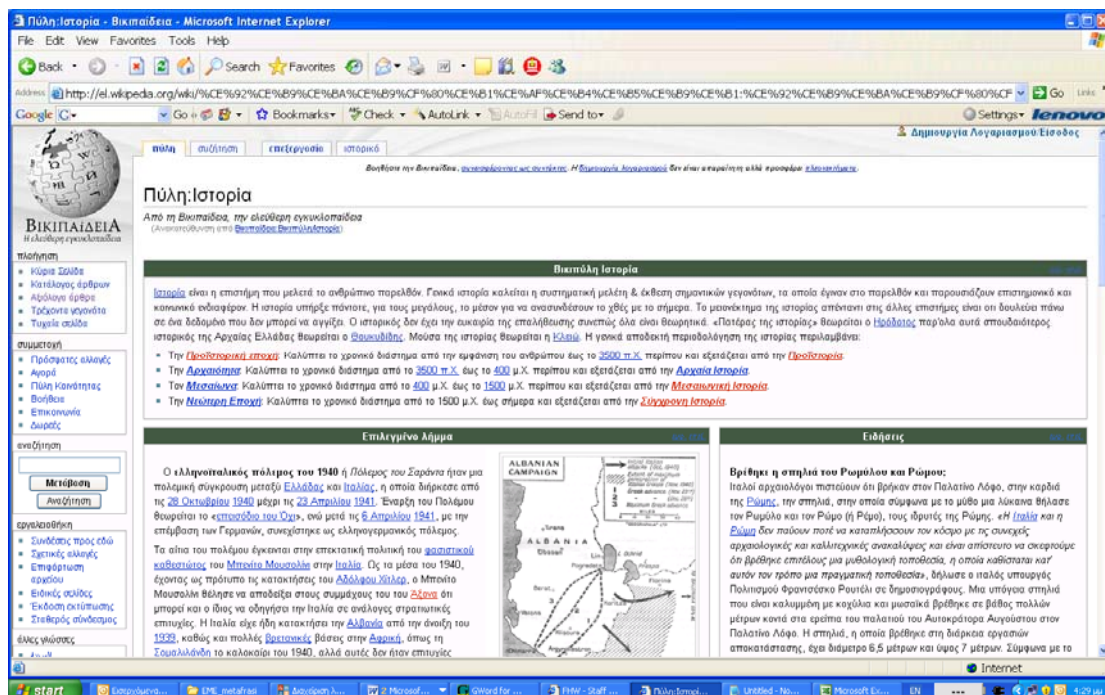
Πύλη:Ιστορία - Βικιπαίδεια - Microsoft Internet Explorer

File Edit View Favorites Tools Help

Back Search Favorites

Address http://el.wikipedia.org/wiki/%CE%92%CE%B9%CE%BA%CE%B9%CF%80%CE%B1%CE%AF%CE%B4%CE%B5%CE%B9%CE%B1:%CE%92%CE%B9%CE%BA%CE%B9%CF%80%CF Go Links

Google G- Go Bookmarks Check AutoLink AutoFill Send to Settings lenovo

Δημιουργία Λογαριασμού/Είσοδος

πύλη συζήτηση επεξεργασία ιστορικό

Βοηθήστε την Βικιπαίδεια, συνεισφέροντας ως συντάκτες. Η δημιουργία λογαριασμού δεν είναι απαραίτητη αλλά προσφέρει πλεονεκτήματα.

Πύλη:Ιστορία

Από τη Βικιπαίδεια, την ελεύθερη εγκυκλοπαίδεια
(Ανακατεύθυνση από Βικιπαίδεια:Βικιπύλη/Ιστορία)

ΒΙΚΙΠΑΙΔΕΙΑ
Η ελεύθερη εγκυκλοπαίδεια

πλοήγηση
• Κύρια Σελίδα
• Κατάλογος άρθρων
• Αξιόλογα άρθρα
• Τρέχοντα γεγονότα
• Τυχαία σελίδα

συμμετοχή
• Πρόσφατες αλλαγές
• Αγορά
• Πύλη Κοινότητας
• Βοήθεια
• Επικοινωνία
• Δωρεές

αναζήτηση
Μετάβαση
Αναζήτηση

εργαλειοθήκη
• Συνδέσεις προς εδώ
• Σχετικές αλλαγές
• Επιφόρτωση αρχείου
• Ειδικές σελίδες
• Έκδοση εκτύπωσης
• Σταθερός σύνδεσμος

άλλες γλώσσες

Βικιπύλη Ιστορία

Ιστορία είναι η επιστήμη που μελετά το ανθρώπινο παρελθόν. Γενικά ιστορία καλείται η συστηματική μελέτη & έκθεση σημαντικών γεγονότων, τα οποία έγιναν στο παρελθόν και παρουσιάζουν επιστημονικό και κοινωνικό ενδιαφέρον. Η ιστορία υπήρξε πάντοτε, για τους μεγάλους, το μέσον για να ανασυνδέσουν το χθές με το σήμερα. Το μειονέκτημα της ιστορίας απέναντι στις άλλες επιστήμες είναι οτι δουλεύει πάνω σε ένα δεδομένο που δεν μπορεί να αγγίξει. Ο ιστορικός δεν έχει την ευκαιρία της επαλήθευσης συνεπώς όλα είναι θεωρητικά. «Πατέρας της ιστορίας» θεωρείται ο Ηρόδοτος παρ'όλα αυτά σπουδαιότερος ιστορικός της Αρχαίας Ελλάδας θεωρείται ο Θουκυδίδης. Μούσα της ιστορίας θεωρείται η Κλειώ. Η γενικά αποδεκτή περιοδολόγηση της ιστορίας περιλαμβάνει:

• Την Προϊστορική εποχή: Καλύπτει το χρονικό διάστημα από την εμφάνιση του ανθρώπου έως το 3500 π.Χ. περίπου και εξετάζεται από την Προϊστορία.
• Την Αρχαιότητα: Καλύπτει το χρονικό διάστημα από το 3500 π.Χ. έως το 400 μ.Χ. περίπου και εξετάζεται από την Αρχαία Ιστορία.
• Τον Μεσαίωνα: Καλύπτει το χρονικό διάστημα από το 400 μ.Χ. έως το 1500 μ.Χ. περίπου και εξετάζεται από την Μεσαιωνική Ιστορία.
• Την Νεώτερη Εποχή: Καλύπτει το χρονικό διάστημα από το 1500 μ.Χ. έως σήμερα και εξετάζεται από την Σύγχρονη Ιστορία.

Επιλεγμένο λήμμα

Ο ελληνοϊταλικός πόλεμος του 1940 ή Πόλεμος του Σαράντα ήταν μια πολεμική σύγκρουση μεταξύ Ελλάδας και Ιταλίας, η οποία διήρκεσε από τις 28 Οκτωβρίου 1940 μέχρι τις 23 Απριλίου 1941. Έναρξη του Πολέμου θεωρείται το «επεισόδιο του Όχι», ενώ μετά τις 6 Απριλίου 1941, με την επέμβαση των Γερμανών, συνεχίστηκε ως ελληνογερμανικός πόλεμος.

Τα αίτια του πολέμου έγκειται στην επεκτατική πολιτική του φασιστικού καθεστώτος του Μπενίτο Μουσολίνι στην Ιταλία. Ως τα μέσα του 1940, έχοντας ως πρότυπο τις κατακτήσεις του Αδόλφου Χίτλερ, ο Μπενίτο Μουσολίνι θέλησε να αποδείξει στους συμμάχους του του Άξονα ότι μπορεί και ο ίδιος να οδηγήσει την Ιταλία σε ανάλογες στρατιωτικές επιτυχίες. Η Ιταλία είχε ήδη κατακτήσει την Αλβανία από την άνοιξη του 1939, καθώς και πολλές βρετανικές βάσεις στην Αφρική, όπως τη Σομαλιλάνδη το καλοκαίρι του 1940, αλλά αυτές δεν ήταν επιτυχίες

ALBANIAN CAMPAIGN
ALBANIA

Ειδήσεις

Βρέθηκε η σπηλιά του Ρωμύλου και Ρώμου;
Ιταλοί αρχαιολόγοι πιστεύουν ότι βρήκαν στον Παλατίνο Λόφο, στην καρδιά της Ρώμης, την σπηλιά, στην οποία σύμφωνα με το μύθο μια λύκαινα θήλασε τον Ρωμύλο και τον Ρώμο (ή Ρέμο), τους ιδρυτές της Ρώμης. «Η Ιταλία και η Ρώμη δεν παύουν ποτέ να εκπλήσσουν τον κόσμο με τις συνεχείς αρχαιολογικές και καλλιτεχνικές ανακαλύψεις και είναι απίστευτο να σκεφτούμε ότι βρέθηκε επιτέλους μια μυθολογική τοποθεσία, η οποία καθίσταται κατ' αυτόν τον τρόπο μια πραγματική τοποθεσία», δήλωσε ο ιταλός υπουργός Πολιτισμού Φραντσέσκο Ρουτέλι σε δημοσιογράφους. Μια υπόγεια σπηλιά που είναι καλυμμένη με κοχύλια και ψωραϊκά βρέθηκε σε βάθος πολλών μέτρων κοντά στα ερείπια του παλατιού του Αυτοκράτορα Αυγούστου στον Παλατίνο Λόφο. Η σπηλιά, η οποία βρέθηκε στη διάρκεια εργασιών αποκατάστασης, έχει διάμετρο 6,5 μέτρων και ύψος 7 μέτρων. Σύμφωνα με το

Internet

start Εισερχόμενα... EMI_metafrasi Διαχείριση Λ... 2 Microsof... GWord for ... FHW - Staff ... Πύλη:Ιστορί... Untitled - No... Microsoft Ex... EN 4:29 μμ